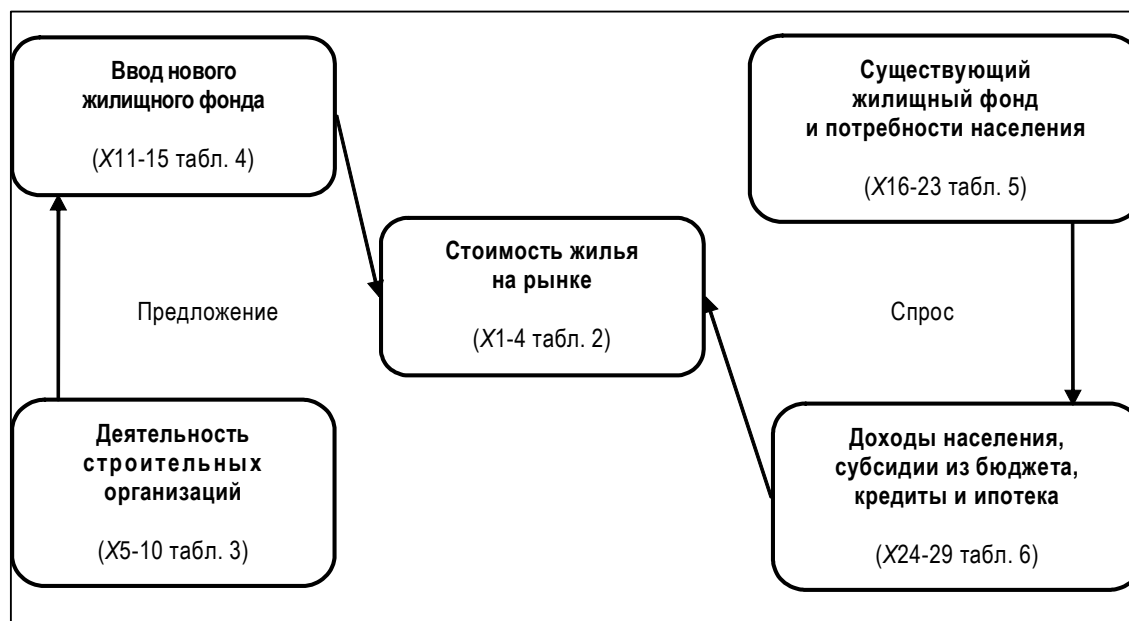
Ввод нового жилищного фонда

($X$11-15 табл. 4)

Существующий жилищный фонд и потребности населения

($X$16-23 табл. 5)

Стоимость жилья на рынке

($X$1-4 табл. 2)

Предложение

Спрос

Деятельность строительных организаций

($X$5-10 табл. 3)

Доходы населения, субсидии из бюджета, кредиты и ипотека

($X$24-29 табл. 6)